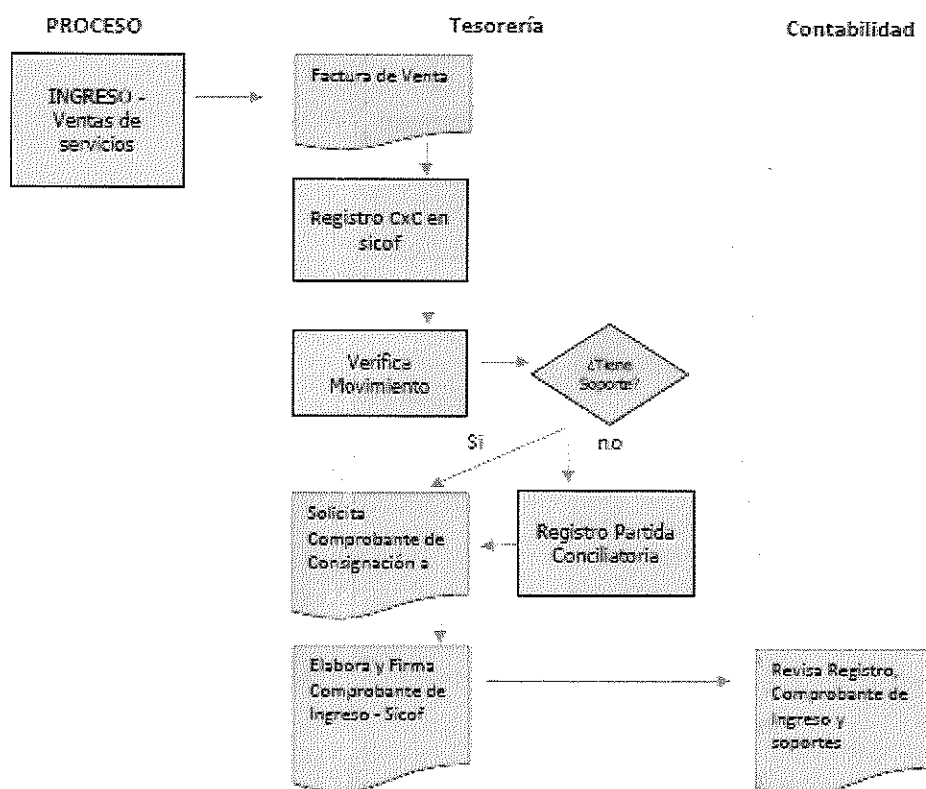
PROCESO

Tesorería

Contabilidad

INGRESO - Ventas de servicios

Factura de Venta

Registro CxC en sicof

Verifica Movimiento

¿Tiene Soporte?

Sí

n.o

Solicita Comprobante de Consignación a

Registro Partida Conciliatoria

Elabora y Firma Comprobante de Ingreso - Sicof

Revisa Registro, Comprobante de Ingreso y soportes